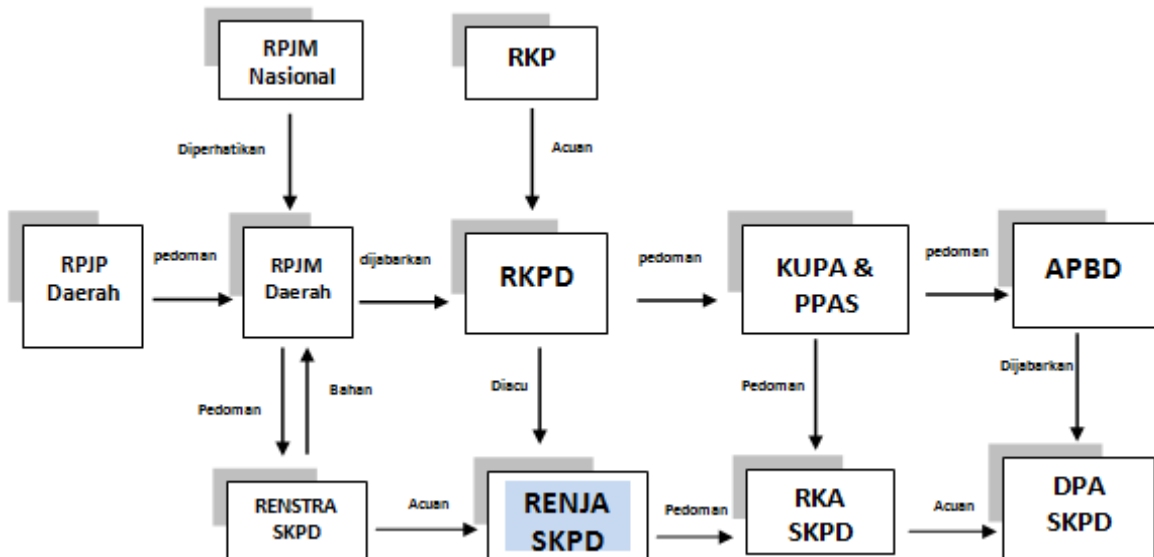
RPJM Nasional

RKP

Diperhatikan

Acuan

RPJP Daerah

pedoman

RPJM Daerah

dijabarkan

RKPD

pedoman

KUPA & PPAS

pedoman

APBD

Pedoman

Bahan

Diacu

Pedoman

Dijabarkan

RENSTRA SKPD

Acuan

RENJA SKPD

Pedoman

RKA SKPD

Acuan

DPA SKPD